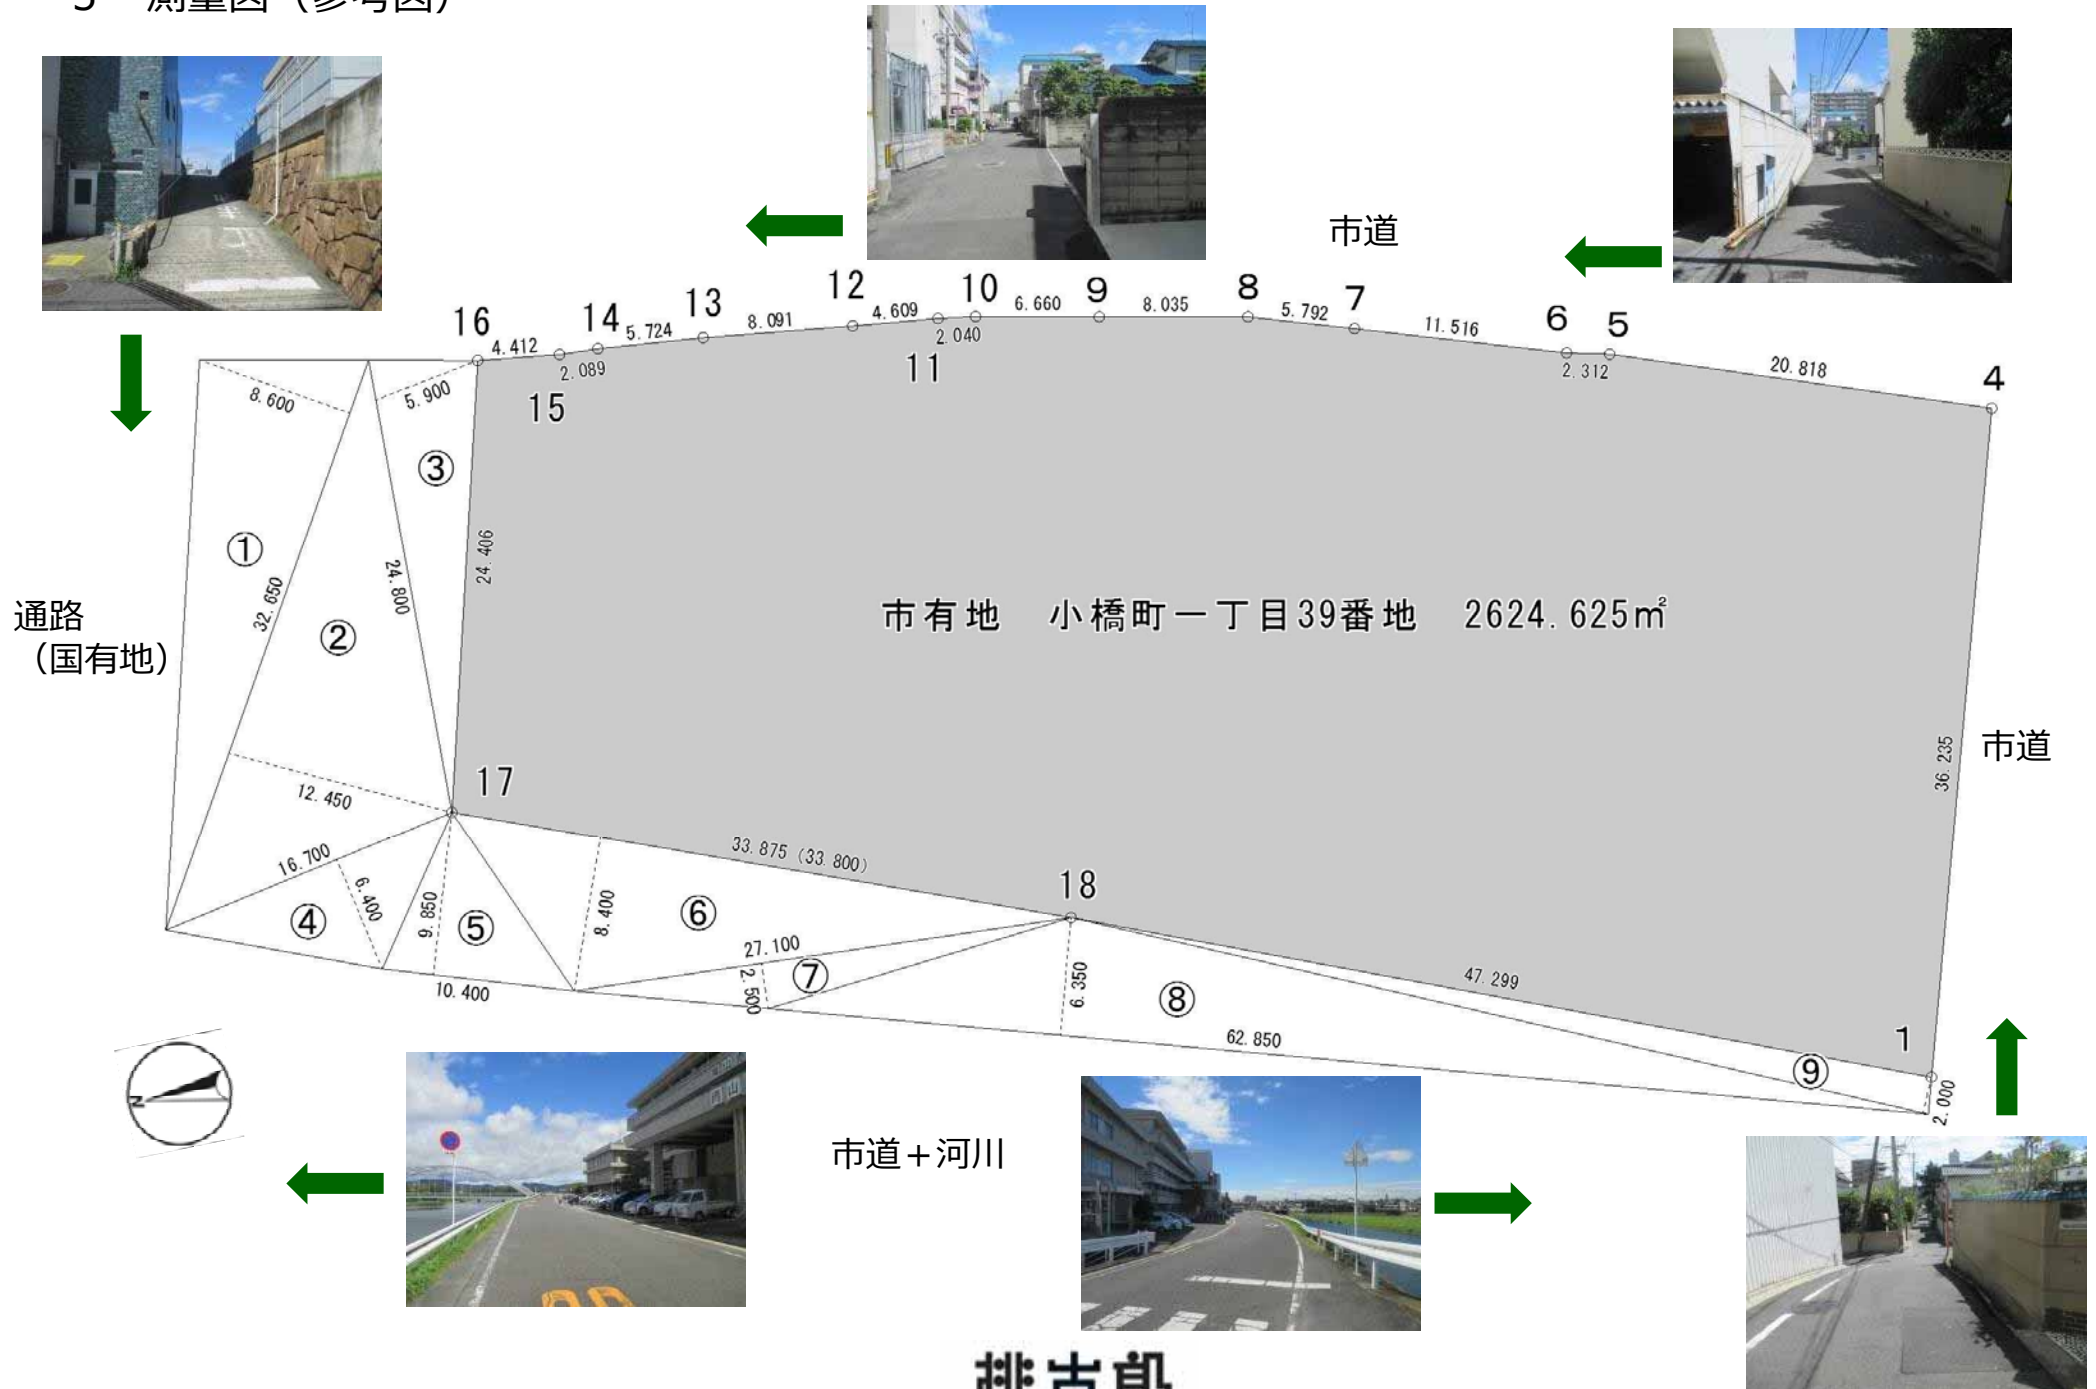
5 測量図（参考図）

市道

16 4.412 14 5.724 13 8.091 12 4.609 10 6.660 9 8.035 8 5.792 7 11.516 6 5

2.089 2.040 2.312 20.818

15 11 4

8.600 5.900

③

①

24.406

32.650 24.800

通路（国有地）

②

市有地　小橋町一丁目39番地　2624.625m²

36.235 市道

12.450 17

16.700 6.400 9.850 8.400 33.875（33.800）

④ ⑤ ⑥ 18

27.100

10.400 2.500 ⑦ 6.350 ⑧ 47.299

62.850

⑨ 1

2.000

N

市道＋河川

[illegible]